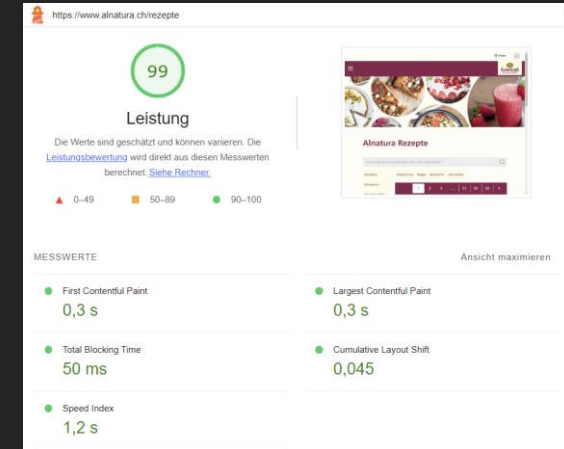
https://www.alnatura.ch/rezepte

99

Leistung

Die Werte sind geschätzt und können variieren. Die Leistungsbewertung wird direkt aus diesen Messwerten berechnet. Siehe Rechner.

0–49 50–89 90–100

Alnatura Rezepte

MESSWERTE

Ansicht maximieren

First Contentful Paint
0,3 s

Largest Contentful Paint
0,3 s

Total Blocking Time
50 ms

Cumulative Layout Shift
0,045

Speed Index
1,2 s